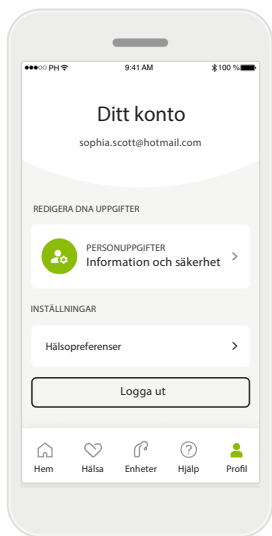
●●●○○ PH 9:41 AM 100 %

Ditt konto

sophia.scott@hotmail.com

REDIGERA DNA UPPGIFTER

PERSONUPPGIFTER
Information och säkerhet >

INSTÄLLNINGAR

Hälsopreferenser >

Logga ut

Hem Hälsa Enheter Hjälp Profil